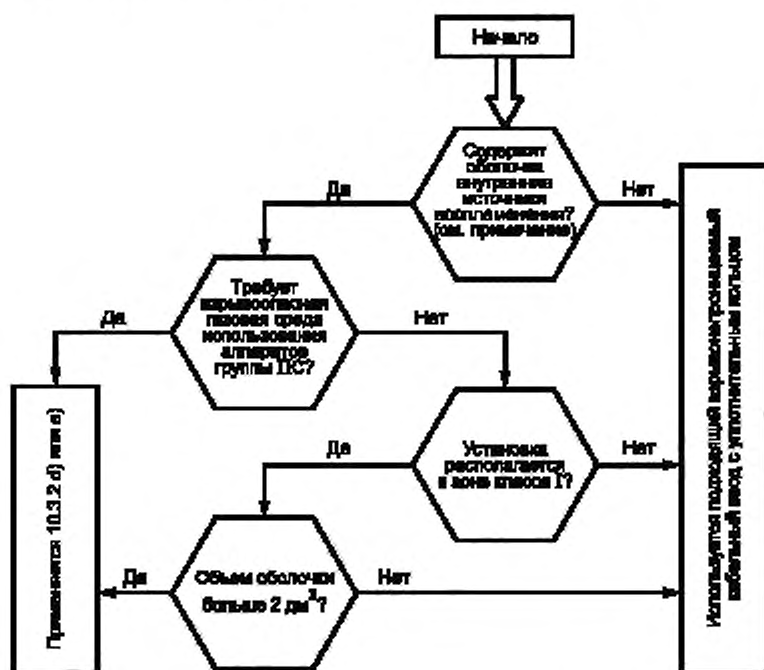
Начало

Содержит оболочка внутренний источник воспламенения? (см. примечание)

Да

Нет

Требует взрывоопасная газовая среда использования аппаратов группы IIС?

Да

Нет

Установка располагается в зоне класса 1?

Да

Нет

Объем оболочки больше 2 дм$^3$?

Да

Нет

Применяется 10.3.2 d) или e)

Используется подходящий взрывонепроницаемый кабельный ввод с уплотнительным кольцом